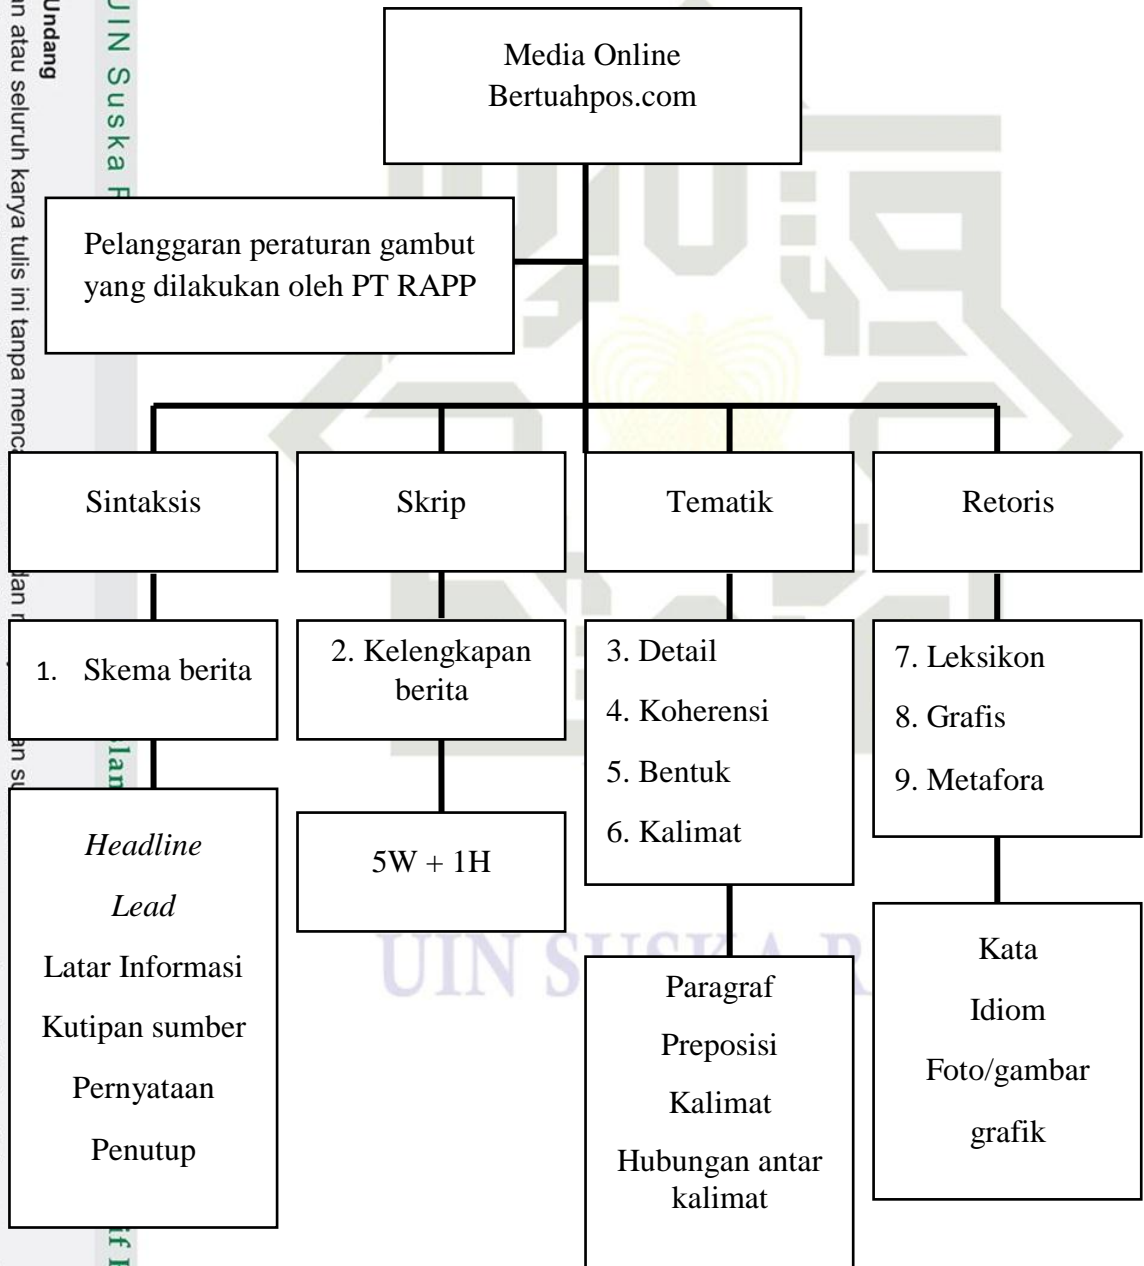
Media Online Bertuahpos.com

Pelanggaran peraturan gambut yang dilakukan oleh PT RAPP

Sintaksis

Skrip

Tematik

Retoris

1. Skema berita

2. Kelengkapan berita

3. Detail
4. Koherensi
5. Bentuk
6. Kalimat

7. Leksikon
8. Grafis
9. Metafora

*Headline*
*Lead*
Latar Informasi
Kutipan sumber
Pernyataan
Penutup

5W + 1H

Paragraf
Preposisi
Kalimat
Hubungan antar kalimat

Kata
Idiom
Foto/gambar
grafik

Undang
n atau seluruh karya tulis ini tanpa menc
UIN Suska R
UIN SUSKA R